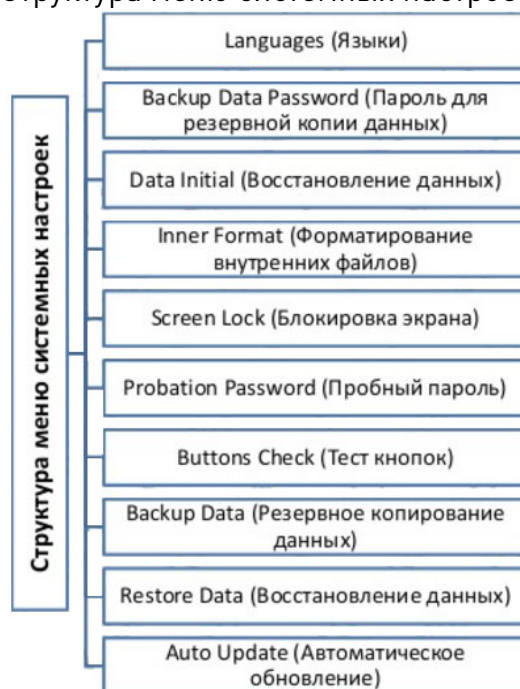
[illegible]структура меню системных настроек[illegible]

Структура меню системных настроек

Languages (Языки)

Backup Data Password (Пароль для резервной копии данных)

Data Initial (Восстановление данных)

Inner Format (Форматирование внутренних файлов)

Screen Lock (Блокировка экрана)

Probation Password (Пробный пароль)

Buttons Check (Тест кнопок)

Backup Data (Резервное копирование данных)

Restore Data (Восстановление данных)

Auto Update (Автоматическое обновление)